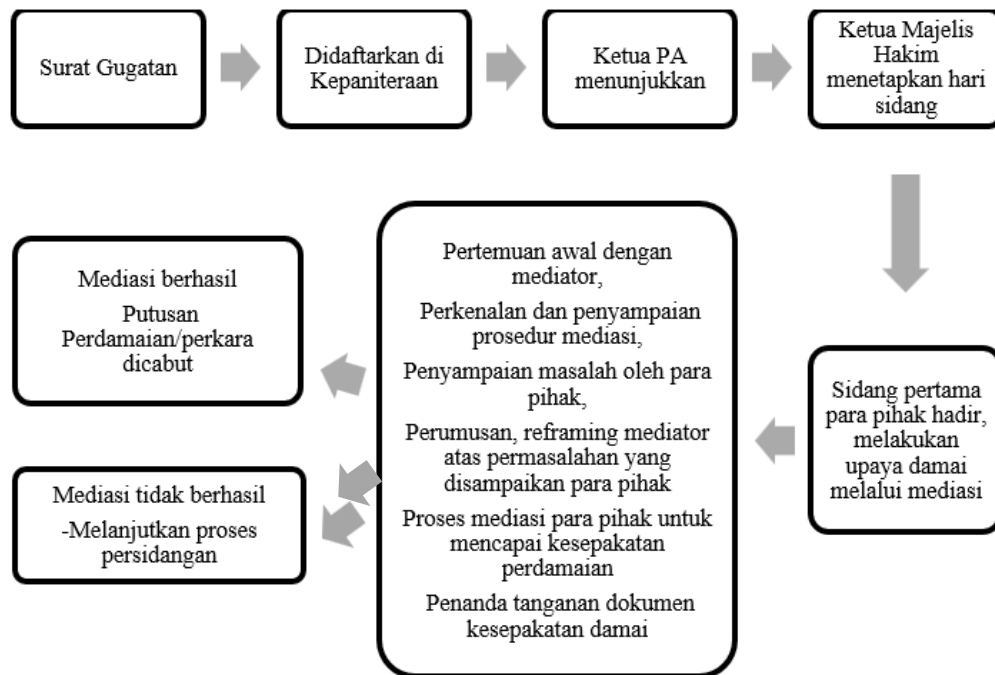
Surat Gugatan

Didaftarkan di Kepaniteraan

Ketua PA menunjukkan

Ketua Majelis Hakim menetapkan hari sidang

Sidang pertama para pihak hadir, melakukan upaya damai melalui mediasi

Pertemuan awal dengan mediator,

Perkenalan dan penyampaian prosedur mediasi,

Penyampaian masalah oleh para pihak,

Perumusan, reframing mediator atas permasalahan yang disampaikan para pihak

Proses mediasi para pihak untuk mencapai kesepakatan perdamaian

Penanda tanganan dokumen kesepakatan damai

Mediasi berhasil

Putusan Perdamaian/perkara dicabut

Mediasi tidak berhasil

-Melanjutkan proses persidangan